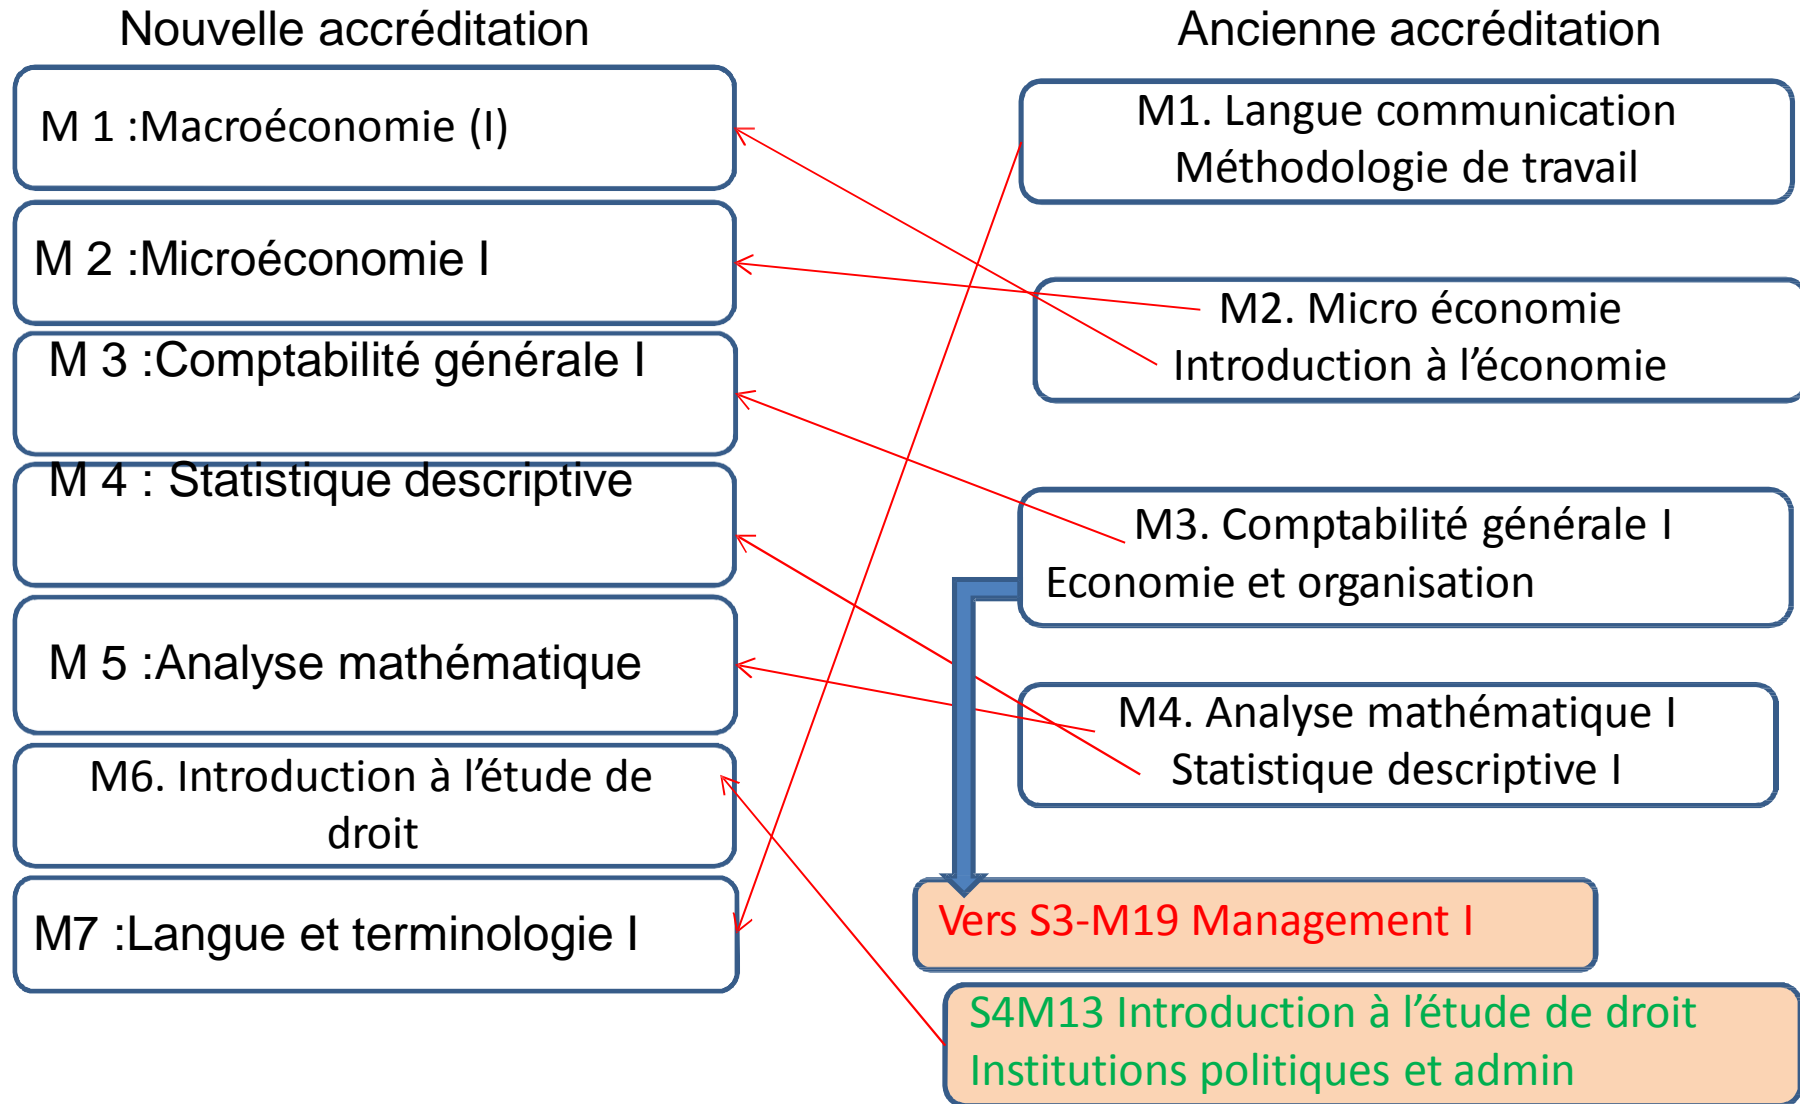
Nouvelle accréditation

M 1 :Macroéconomie (I)

M 2 :Microéconomie I

M 3 :Comptabilité générale I

M 4 : Statistique descriptive

M 5 :Analyse mathématique

M6. Introduction à l'étude de droit

M7 :Langue et terminologie I

Ancienne accréditation

M1. Langue communication
Méthodologie de travail

M2. Micro économie
Introduction à l'économie

M3. Comptabilité générale I
Economie et organisation

M4. Analyse mathématique I
Statistique descriptive I

Vers S3-M19 Management I

S4M13 Introduction à l'étude de droit
Institutions politiques et admin